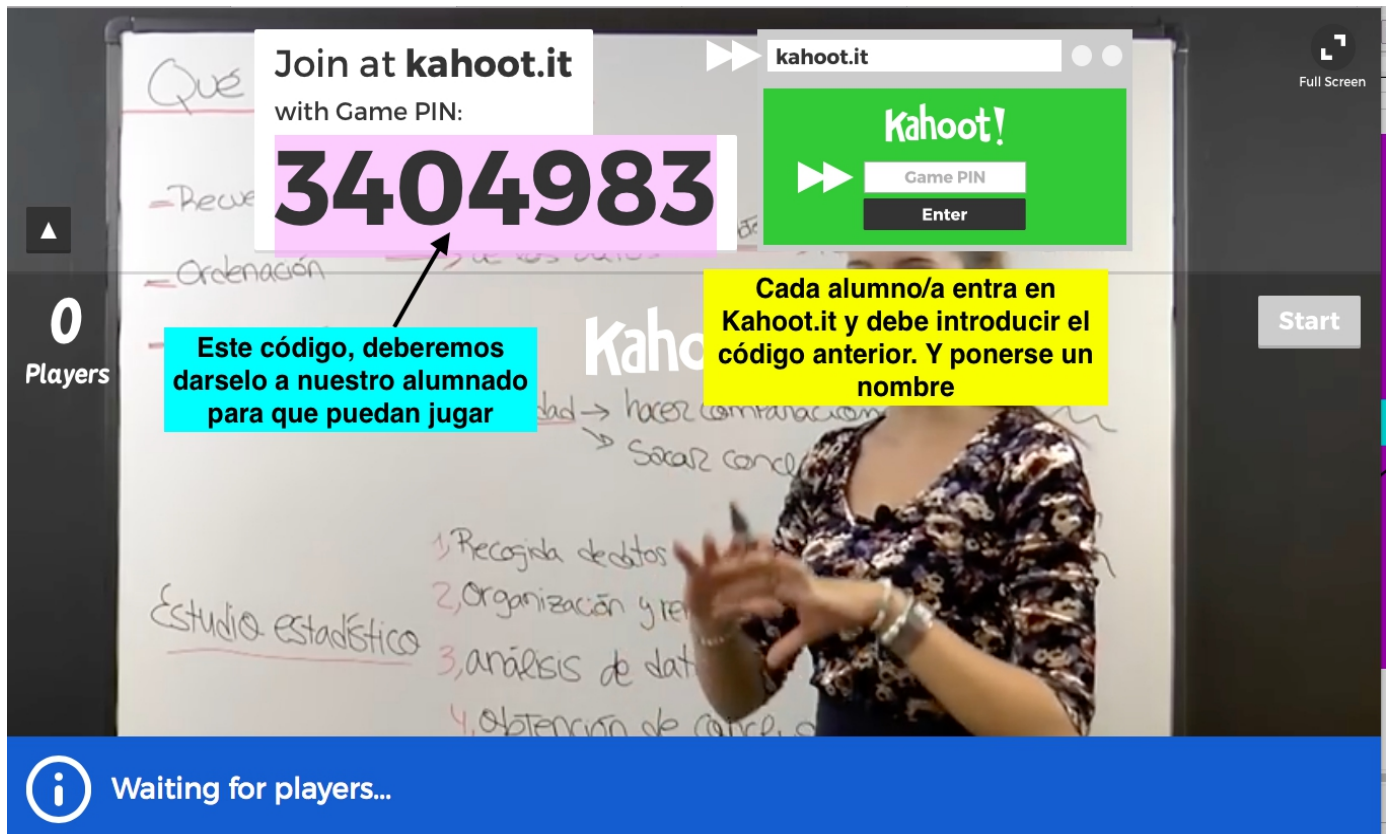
Qué

Join at **kahoot.it**
with Game PIN:
3404983

kahoot.it

Kahoot!
Game PIN
Enter

Full Screen

-Recue
-Ordenación
de los datos

0
Players

Este código, deberemos darselo a nuestro alumnado para que puedan jugar

Kaho

Cada alumno/a entra en Kahoot.it y debe introducir el código anterior. Y ponerse un nombre

Start

dad → hacer comparación
→ Sacar concl

Estudio estadístico

1, Recogida de datos
2, Organización y re
3, análisis de dat
4, Obtención de concl

Waiting for players...